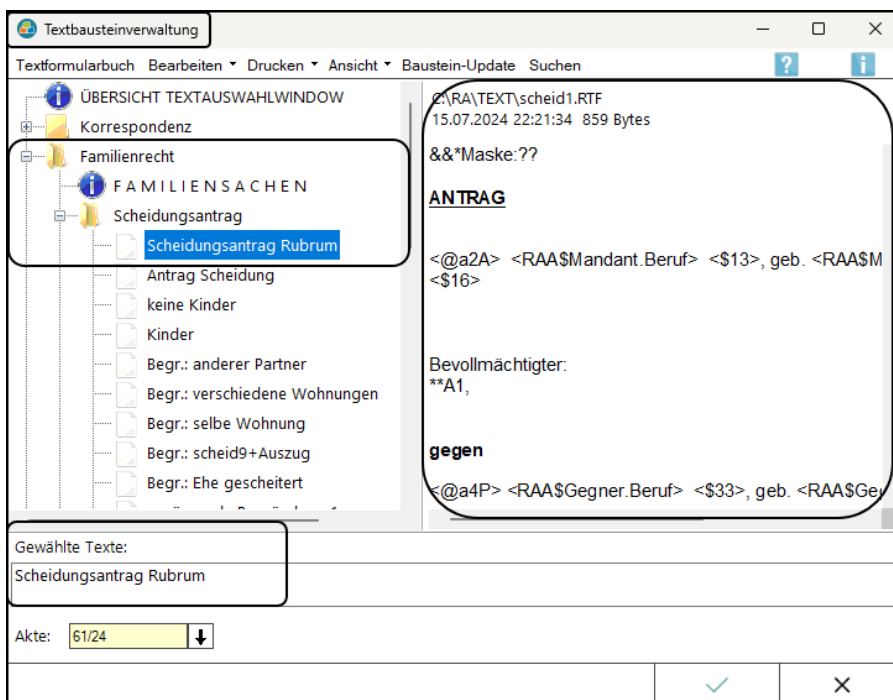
Textbausteinverwaltung

Textformularbuch Bearbeiten Drucken Ansicht Baustein-Update Suchen

ÜBERSICHT TEXTAUSWAHLWINDOW
Korrespondenz
Familienrecht
FAMILIENSACHEN
Scheidungsantrag
Scheidungsantrag Rubrum
Antrag Scheidung
keine Kinder
Kinder
Begr.: anderer Partner
Begr.: verschiedene Wohnungen
Begr.: selbe Wohnung
Begr.: scheid9+Auszug
Begr.: Ehe gescheitert

C:\RA\TEXT\scheid1.RTF
15.07.2024 22:21:34 859 Bytes

&&*Maske:??

ANTRAG

<@a2A> <RAA$Mandant.Beruf> <$13>, geb. <RAA$M
<$16>

Bevollmächtigter:
**A1,

gegen

<@a4P> <RAA$Gegner.Beruf> <$33>, geb. <RAA$Ge

Gewählte Texte:
Scheidungsantrag Rubrum

Akte: 61/24